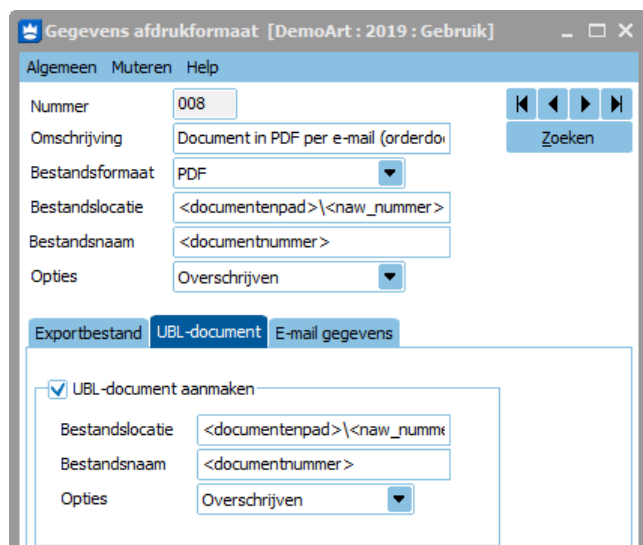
Gegevens afdrukformaat [DemoArt : 2019 : Gebruik]

Algemeen Muteren Help

Nummer 008

Omschrijving Document in PDF per e-mail (orderdo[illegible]

Bestandsformaat PDF

Bestandslocatie <documentenpad>\<naw_nummer>

Bestandsnaam <documentnummer>

Opties Overschrijven

Zoeken

Exportbestand UBL-document E-mail gegevens

UBL-document aanmaken

Bestandslocatie <documentenpad>\<naw_numme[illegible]

Bestandsnaam <documentnummer>

Opties Overschrijven